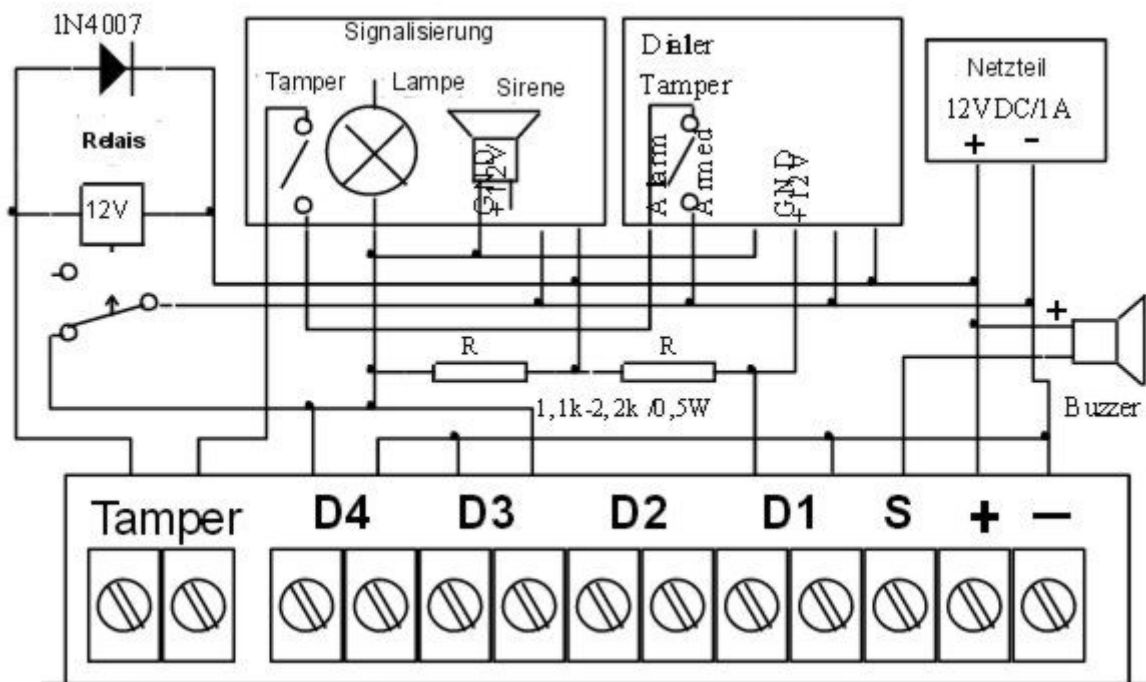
1N4007

Relais

12V

Signalisierung

Tamper

Lampe

Sirene

GND

+12V

Dialer

Tamper

Alarm

Armed

GND

+12V

Netzteil

12VDC/1A

+

-

+

R

R

1,1k-2,2k /0,5W

Buzzer

Tamper

D4

D3

D2

D1

S

+

—